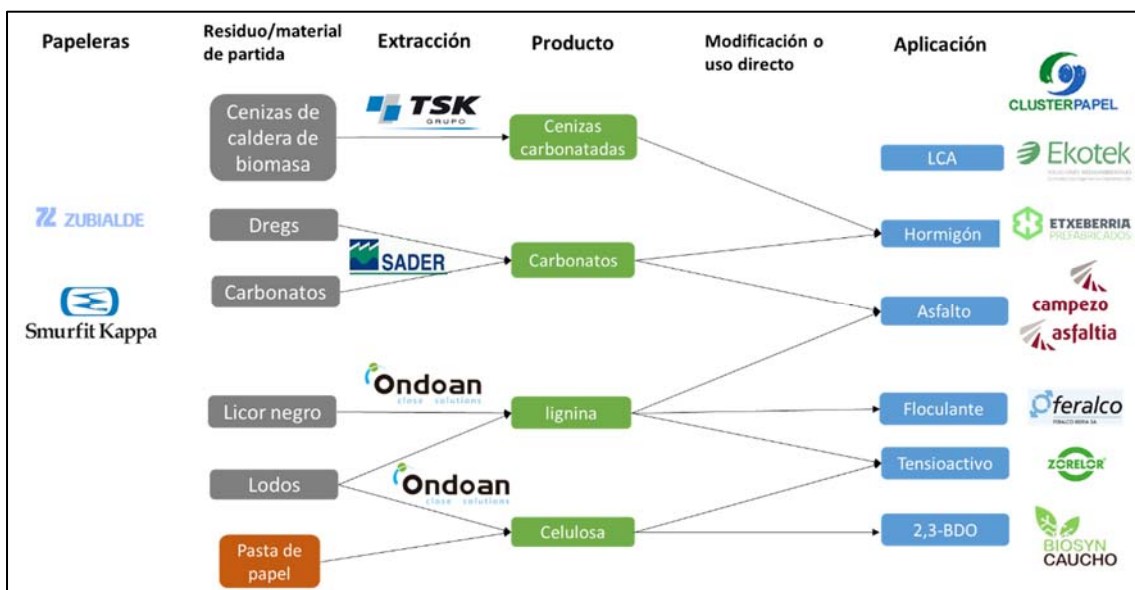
Papeleras

Residuo/material de partida

Extracción

Producto

Modificación o uso directo

Aplicación

CLUSTERPAPEL

Cenizas de caldera de biomasa

TSK GRUPO

Cenizas carbonatadas

LCA

Ekotek

ZUBIALDE

Dregs

SADER

Carbonatos

Hormigón

ETXEBERRIA PREFABRICADOS

Smurfit Kappa

Carbonatos

Asfalto

campezo

asfaltia

Licor negro

Ondoan close solutions

lignina

Floculante

feralco

Lodos

Ondoan close solutions

Tensioactivo

ZORELOR

Pasta de papel

Celulosa

2,3-BDO

BIOSYN CAUCHO